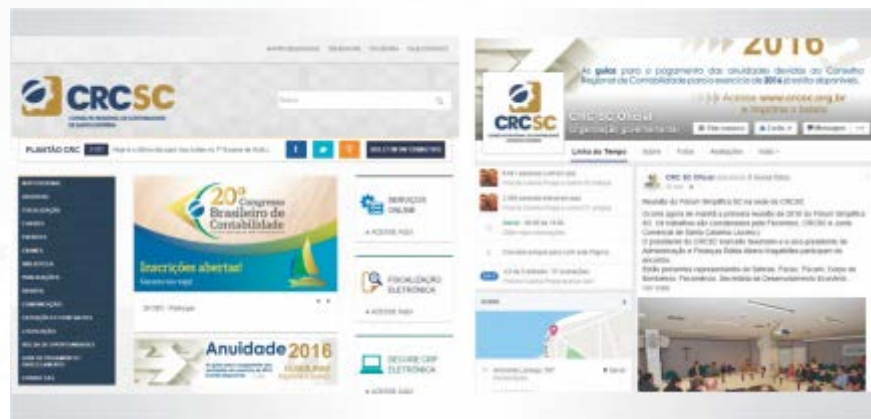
CRCSC

PLANTÃO CRC

20º Congresso Brasileiro de Contabilidade

Inscrições abertas!

SERVIÇOS ONLINE

+ ACESSE AQUI

FISCALIZAÇÃO ELETRÔNICA

+ ACESSE AQUI

Anuidade 2016

2016

As guias para o pagamento das anuidades devidas ao Conselho Regional de Contabilidade para o exercício de 2016 já estão disponíveis.

Acesse www.crcsc.org.br

CRCSC

CRC SC Oficial

Linha do Tempo

Sobre

Fotos

Avaliações

Mais

Curtir

Mensagem

CRC SC Oficial